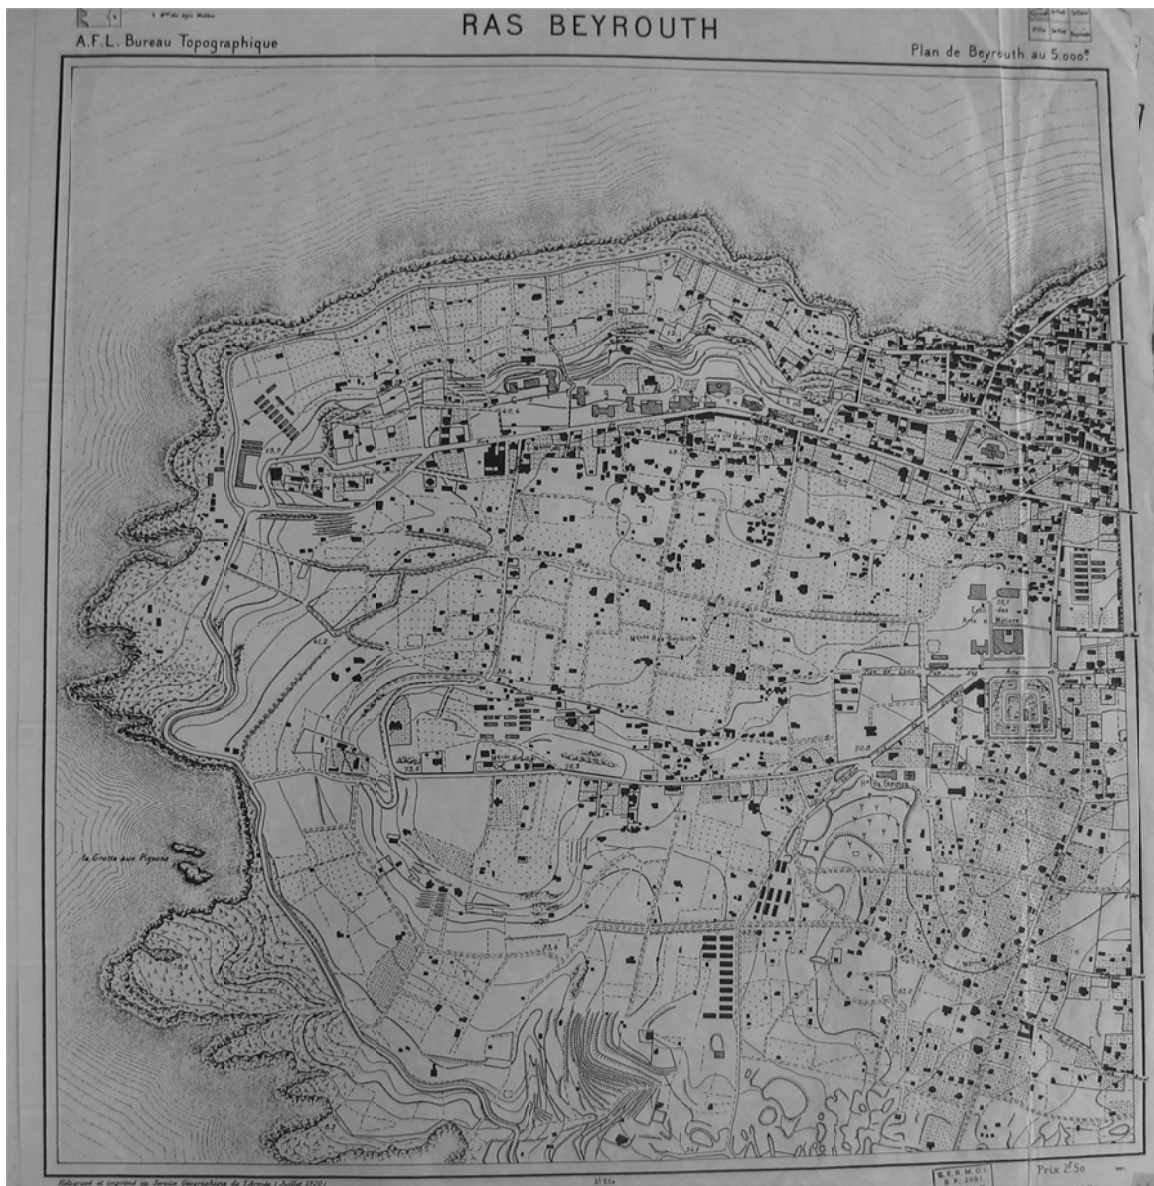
RAS BEYROUTH

A.F.L. Bureau Topographique

Plan de Beyrouth au 5.000$^e$

la Grotte aux Pigeons

Ecole des Arts et Métiers

Prix 2f50

Héliogravé et imprimé au Service Géographique de l'Armée (Juillet 1920)

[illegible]